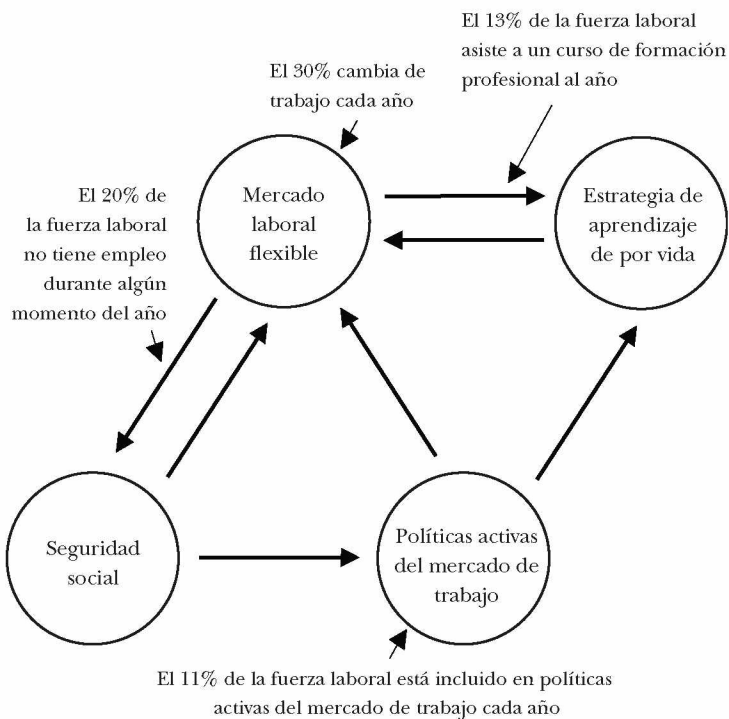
El 13% de la fuerza laboral asiste a un curso de formación profesional al año

El 30% cambia de trabajo cada año

El 20% de la fuerza laboral no tiene empleo durante algún momento del año

Mercado laboral flexible

Estrategia de aprendizaje de por vida

Seguridad social

Políticas activas del mercado de trabajo

El 11% de la fuerza laboral está incluido en políticas activas del mercado de trabajo cada año